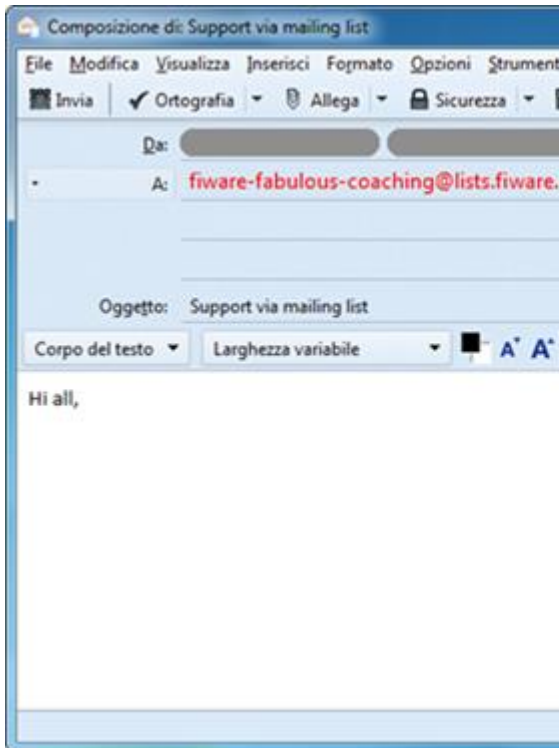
Composizione di: Support via mailing list

File Modifica Visualizza Inserisci Formato Opzioni Strument

Invia | Ortografia ▾ Allega ▾ Sicurezza ▾

Da:

A: fiware-fabulous-coaching@lists.fiware.

Oggetto: Support via mailing list

Corpo del testo ▾ Larghezza variabile ▾ A A

Hi all,